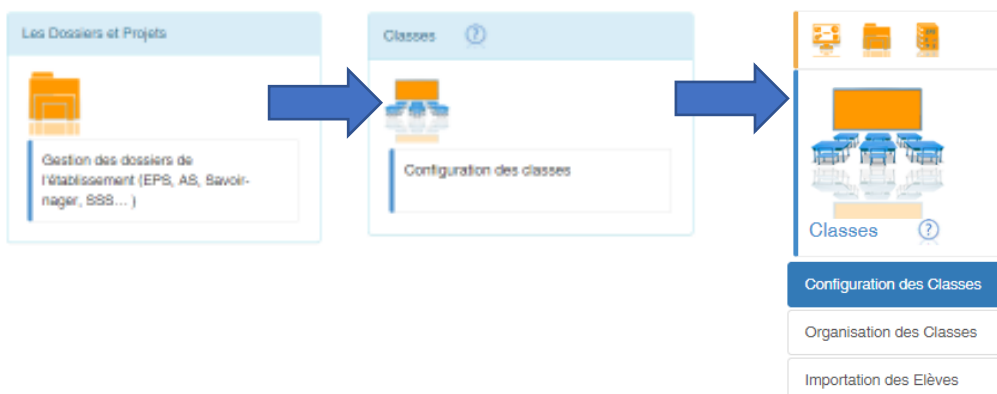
Les Dossiers et Projets

Gestion des dossiers de l'établissement (EPS, AS, Savoir-nager, SSS… )

Classes ?

Configuration des classes

Classes ?

Configuration des Classes

Organisation des Classes

Importation des Elèves